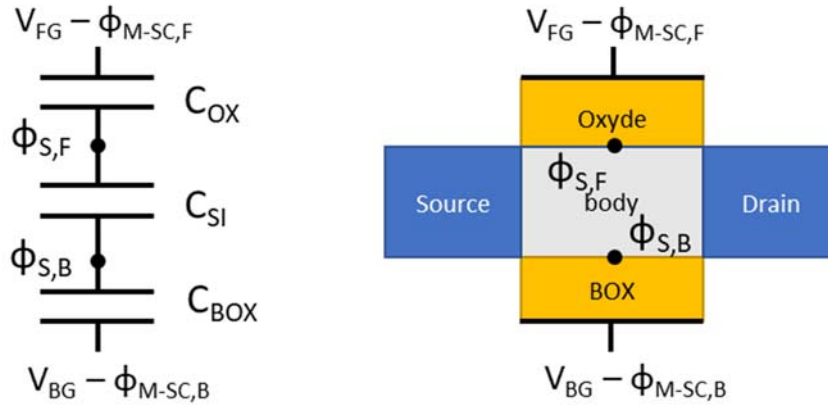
$V_{FG} - \phi_{M\text{-}SC,F}$

$C_{OX}$

$\phi_{S,F}$

$C_{SI}$

$\phi_{S,B}$

$C_{BOX}$

$V_{BG} - \phi_{M\text{-}SC,B}$

$V_{FG} - \phi_{M\text{-}SC,F}$

Oxyde

Source

$\phi_{S,F}$

body

Drain

$\phi_{S,B}$

BOX

$V_{BG} - \phi_{M\text{-}SC,B}$